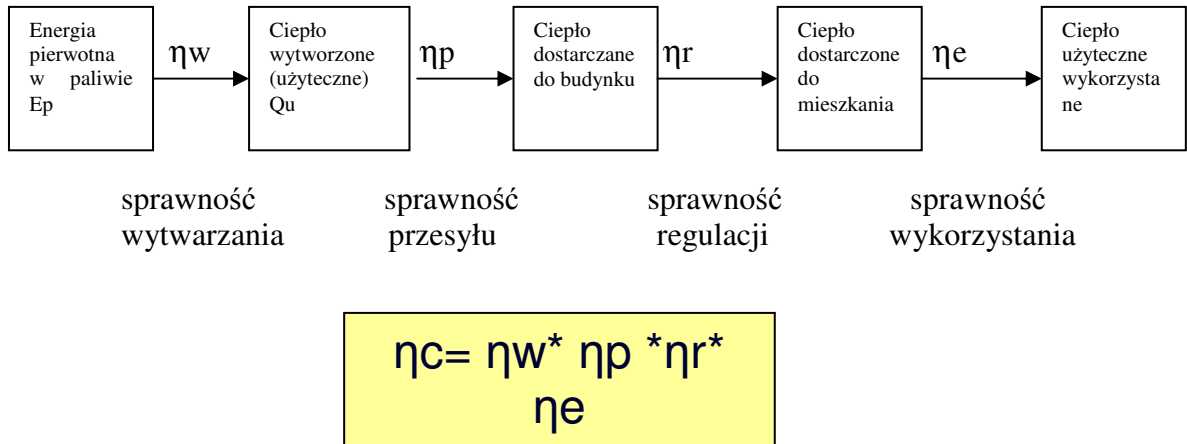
Energia pierwotna w paliwie Ep

$\eta w$

Ciepło wytworzone (użyteczne) Qu

$\eta p$

Ciepło dostarczane do budynku

$\eta r$

Ciepło dostarczone do mieszkania

$\eta e$

Ciepło użyteczne wykorzysta ne

sprawność wytwarzania

sprawność przesyłu

sprawność regulacji

sprawność wykorzystania

$\eta c= \eta w* \eta p *\eta r* \eta e$